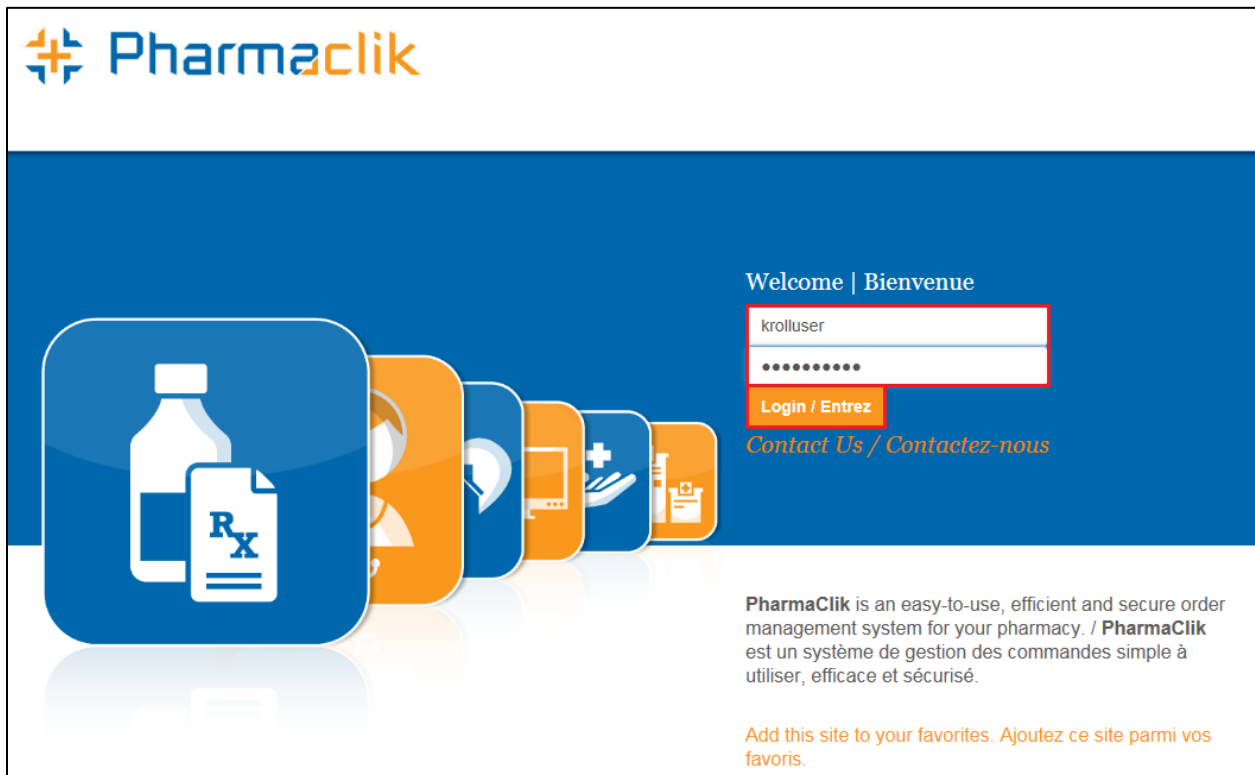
Pharmaclik

Welcome | Bienvenue

krolluser

••••••••••

Login / Entrez

Contact Us / Contactez-nous

RX

PharmaClik is an easy-to-use, efficient and secure order management system for your pharmacy. / PharmaClik est un système de gestion des commandes simple à utiliser, efficace et sécurisé.

Add this site to your favorites. Ajoutez ce site parmi vos favoris.